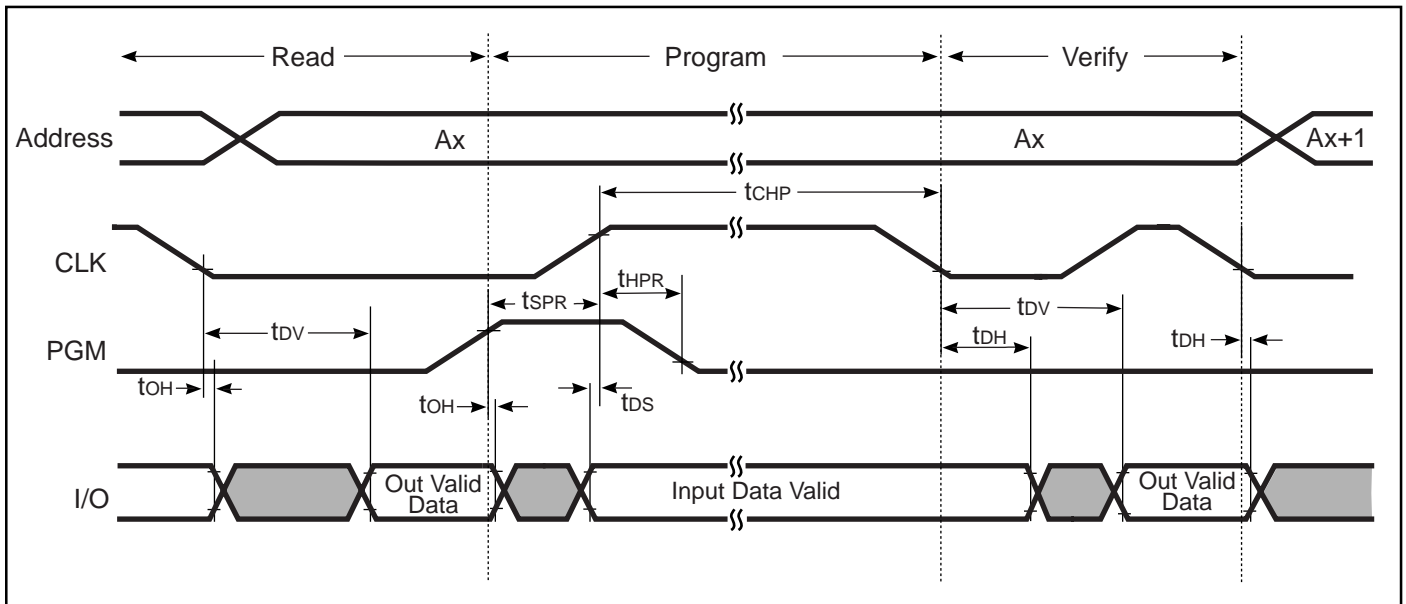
Read

Program

Verify

Address

Ax

Ax

Ax+1

$t_{CHP}$

CLK

$t_{SPR}$

$t_{HPR}$

$t_{DV}$

PGM

$t_{DV}$

$t_{DH}$

$t_{DH}$

$t_{OH}$

$t_{OH}$

$t_{DS}$

I/O

Out Valid Data

Input Data Valid

Out Valid Data